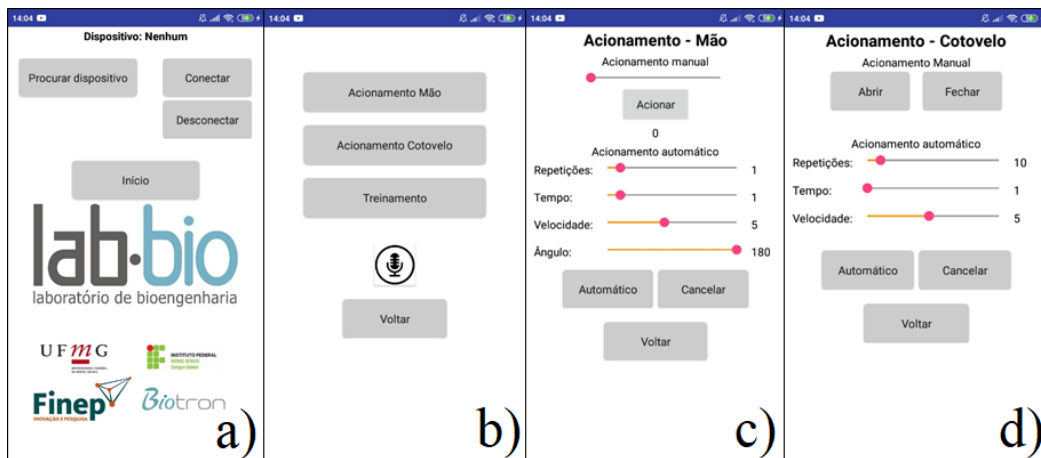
14:04

Dispositivo: Nenhum

Procurar dispositivo

Conectar

Desconectar

Início

lab·bio
laboratório de bioengenharia

UFMG

INSTITUTO FEDERAL
MINAS GERAIS
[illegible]

Finep
INOVAÇÃO E PESQUISA

Biotron

a)

14:04

Acionamento Mão

Acionamento Cotovelo

Treinamento

Voltar

b)

14:04

Acionamento - Mão

Acionamento manual

Acionar

0

Acionamento automático

Repetições: 1

Tempo: 1

Velocidade: 5

Ângulo: 180

Automático

Cancelar

Voltar

c)

14:04

Acionamento - Cotovelo

Acionamento Manual

Abrir

Fechar

Acionamento automático

Repetições: 10

Tempo: 1

Velocidade: 5

Automático

Cancelar

Voltar

d)